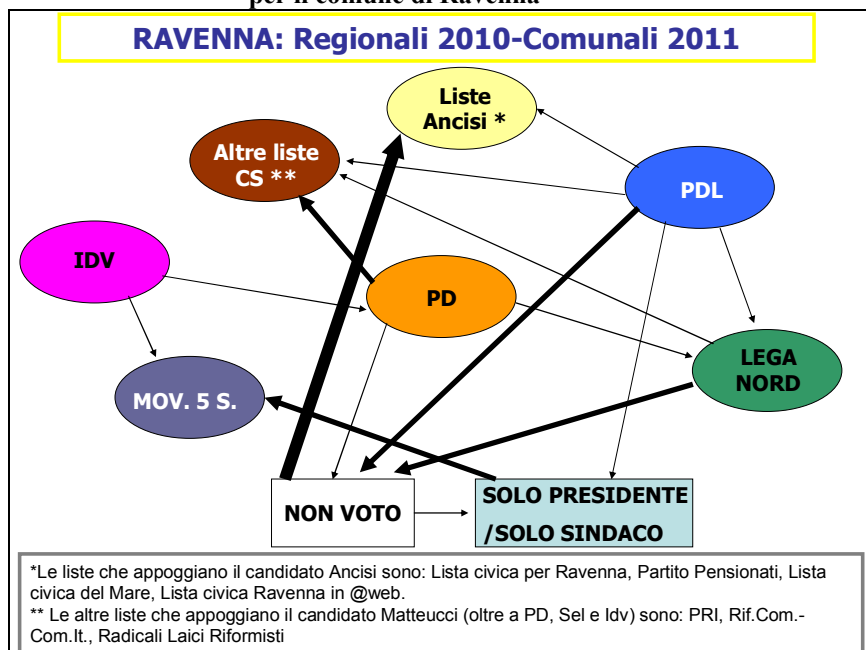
per il comune di Ravenna

RAVENNA: Regionali 2010-Comunali 2011

Liste Ancisi *

Altre liste CS **

PDL

IDV

PD

LEGA NORD

MOV. 5 S.

NON VOTO

SOLO PRESIDENTE /SOLO SINDACO

*Le liste che appoggiano il candidato Ancisi sono: Lista civica per Ravenna, Partito Pensionati, Lista civica del Mare, Lista civica Ravenna in @web.
** Le altre liste che appoggiano il candidato Matteucci (oltre a PD, Sel e Idv) sono: PRI, Rif.Com.-Com.It., Radicali Laici Riformisti